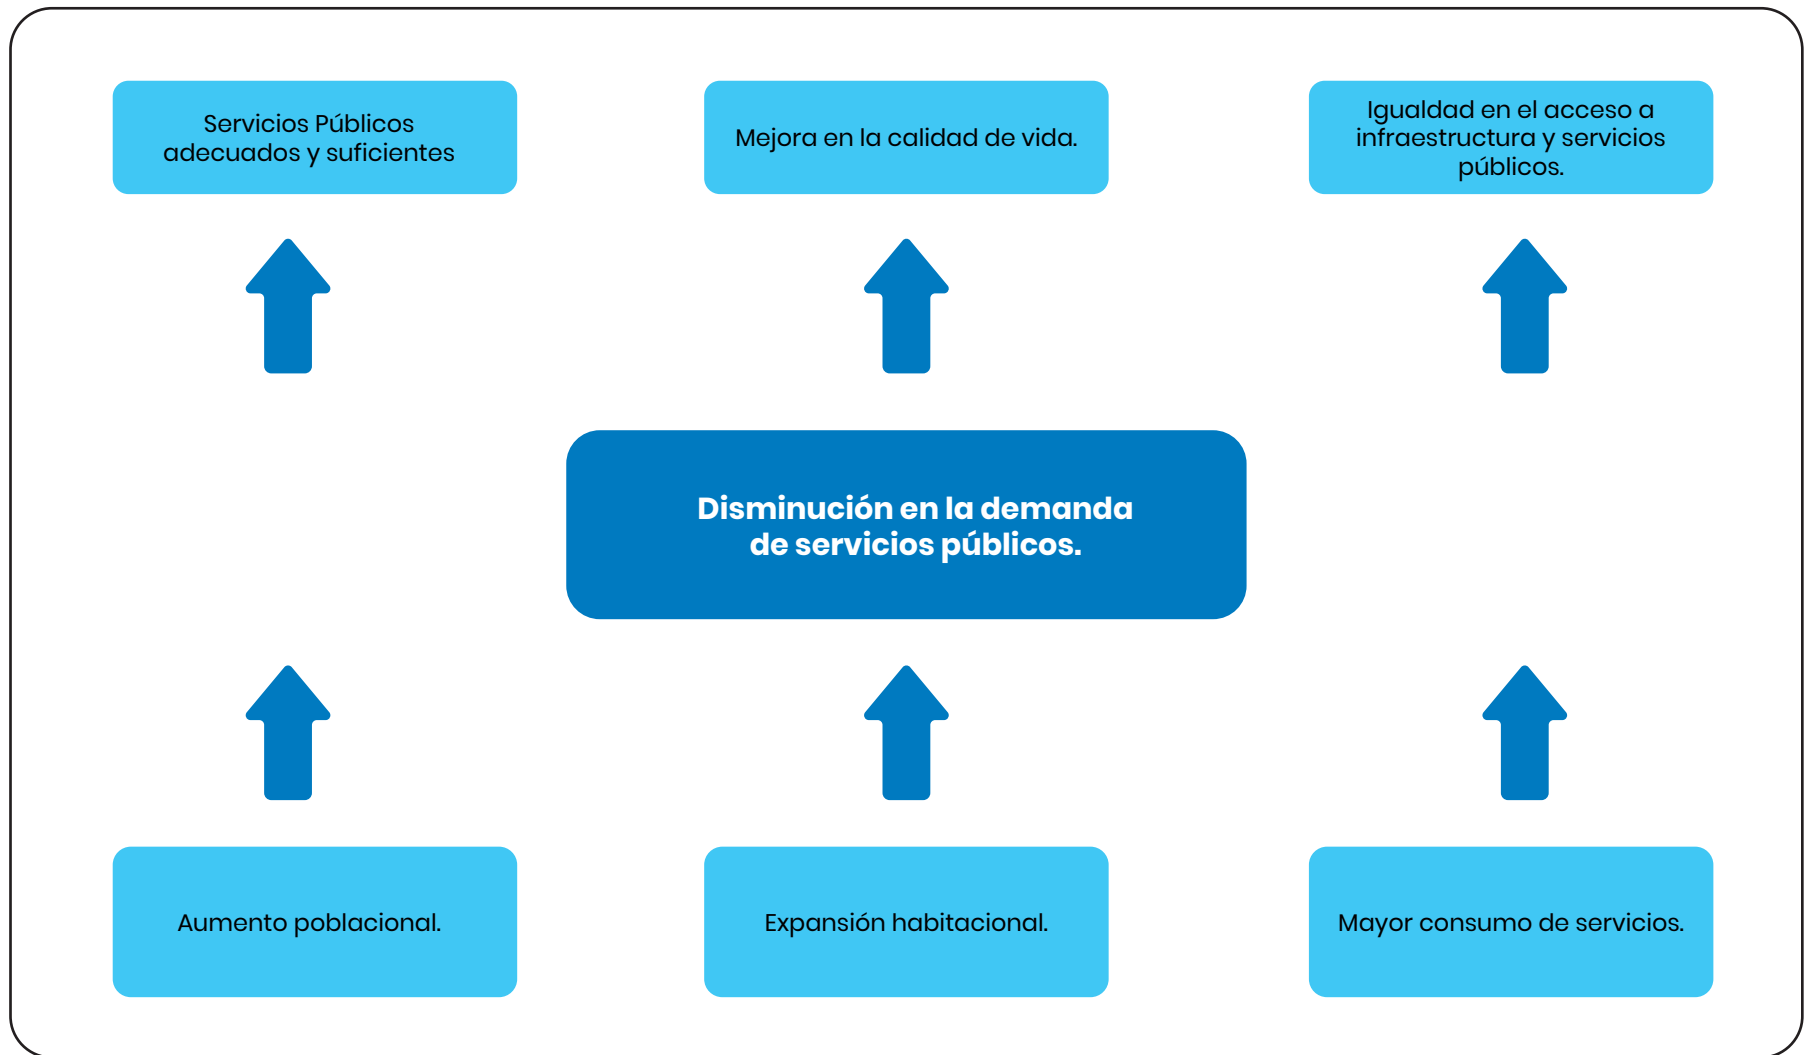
Servicios Públicos adecuados y suficientes

Mejora en la calidad de vida.

Igualdad en el acceso a infraestructura y servicios públicos.

Disminución en la demanda de servicios públicos.

Aumento poblacional.

Expansión habitacional.

Mayor consumo de servicios.